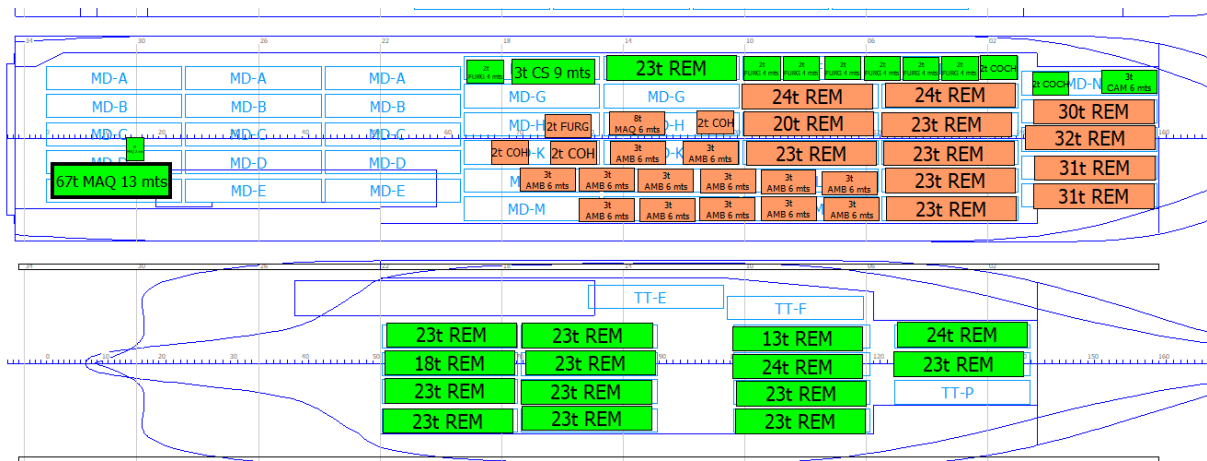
MD-A MD-A MD-A
MD-B MD-B MD-B
MD-C MD-C MD-C
MD-D MD-D MD-D
67t MAQ 13 mts MD-E MD-E

2t FURG 4 mts
3t CS 9 mts
23t REM
2t FURG 4 mts 2t FURG 4 mts 2t FURG 4 mts 2t FURG 4 mts 2t FURG 4 mts 2t FURG 4 mts
2t COCH
2t COCH
MD-N
3t CAM 6 mts
MD-G MD-G
24t REM 24t REM
30t REM
MD-H
2t FURG
8t MAQ 6 mts
2t COH
20t REM 23t REM
32t REM
2t COH 2t COH
3t AMB 6 mts 3t AMB 6 mts
23t REM 23t REM
31t REM
3t AMB 6 mts 3t AMB 6 mts 3t AMB 6 mts 3t AMB 6 mts 3t AMB 6 mts 3t AMB 6 mts
23t REM
31t REM
MD-M
3t AMB 6 mts 3t AMB 6 mts 3t AMB 6 mts 3t AMB 6 mts 3t AMB 6 mts
23t REM

TT-E
TT-F
23t REM 23t REM 13t REM 24t REM
18t REM 23t REM 24t REM 23t REM
23t REM 23t REM 23t REM TT-P
23t REM 23t REM 23t REM